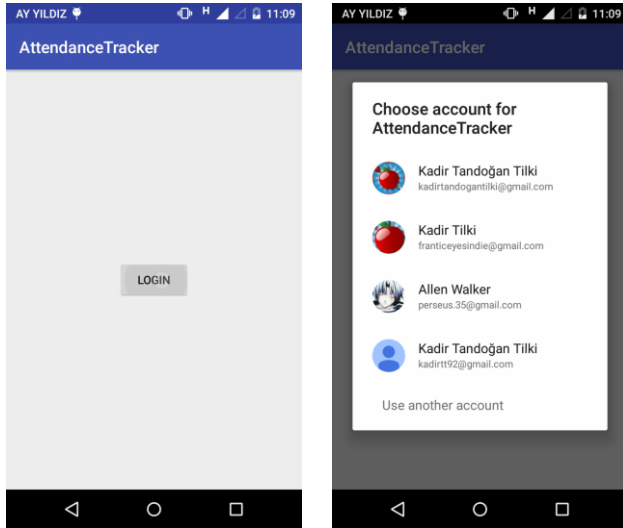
AY YILDIZ
H 11:09
AttendanceTracker
LOGIN

AY YILDIZ
H 11:09
AttendanceTracker
Choose account for AttendanceTracker
Kadir Tandoğan Tilki
kadirtandogantilki@gmail.com
Kadir Tilki
franticeyesindie@gmail.com
Allen Walker
perseus.35@gmail.com
Kadir Tandoğan Tilki
kadirtt92@gmail.com
Use another account